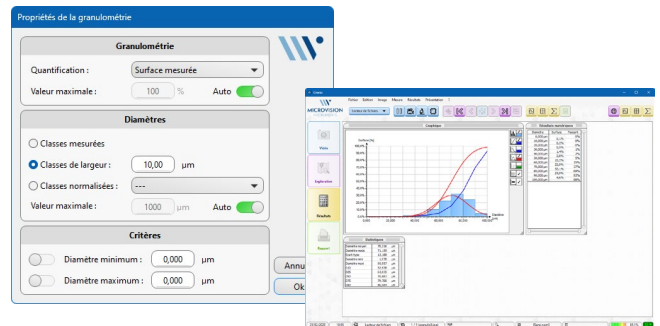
Propriétés de la granulométrie

Granulométrie

Quantification : Surface mesurée

Valeur maximale : 100 % Auto

Diamètres

Classes mesurées

Classes de largeur : 10,00 µm

Classes normalisées : ---

Valeur maximale : 1000 µm Auto

Critères

Diamètre minimum : 0,000 µm

Diamètre maximum : 0,000 µm

Annu

Ok

MICROVISION

Fichier Édition Image Mesures Résultats Présentation ?

Graphique

Résultats numériques

Diamètre Surface Rapport

Statistiques

Vidéo

Exploration

Résultats

Rapport

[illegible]